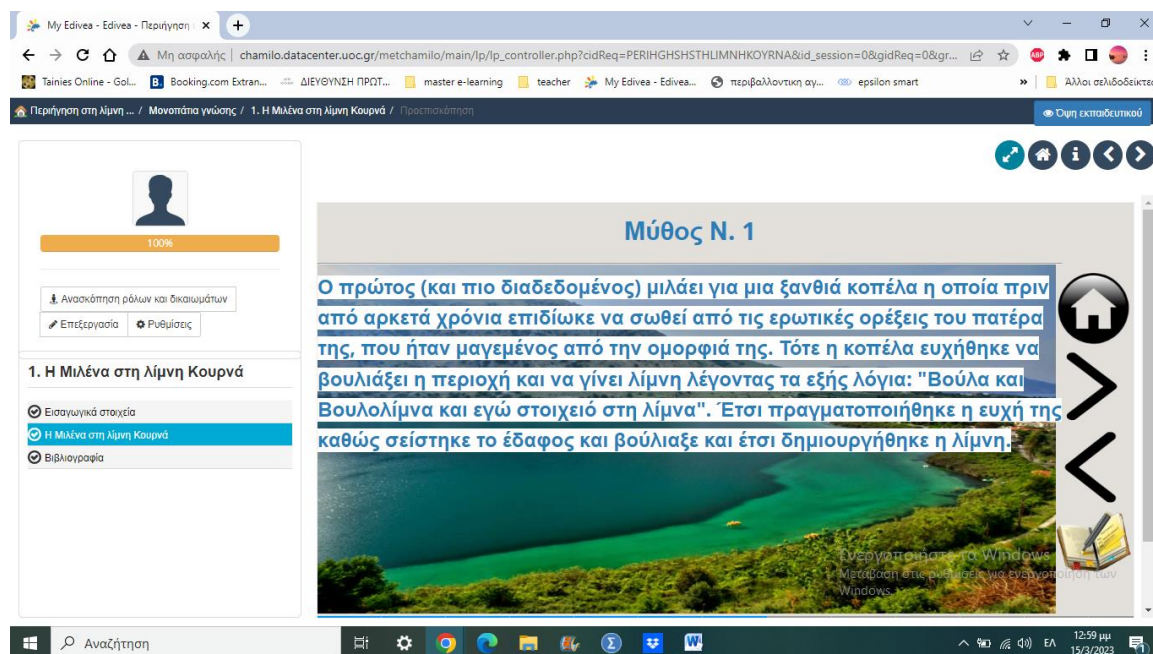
My Edivea - Edivea - Περιήγηση ×

Μη ασφαλής | chamilo.datacenter.uoc.gr/metchamilo/main/lp/lp_controller.php?cidReq=PERIHGHSHSTHLIMNHKOYRNA&id_session=0&gidReq=0&gr...

Tainies Online - Gol... Booking.com Extran... ΔΙΕΥΘΥΝΣΗ ΠΡΩΤ... master e-learning teacher My Edivea - Edivea... περιβαλλοντικη αγ... epsilon smart » Άλλοι σελιδοδείκτες

Περιήγηση στη λίμνη ... / Μονοπάτια γνώσης / 1. Η Μιλένα στη λίμνη Κουρνά / Προεπισκόπηση

Όψη εκπαιδευτικού

100%

Ανασκόπηση ρόλων και δικαιωμάτων

Επεξεργασία Ρυθμίσεις

1. Η Μιλένα στη λίμνη Κουρνά

Εισαγωγικά στοιχεία

Η Μιλένα στη λίμνη Κουρνά

Βιβλιογραφία

Μύθος Ν. 1

Ο πρώτος (και πιο διαδεδομένος) μιλάει για μια ξανθιά κοπέλα η οποία πριν από αρκετά χρόνια επιδίωκε να σωθεί από τις ερωτικές ορέξεις του πατέρα της, που ήταν μαγεμένος από την ομορφιά της. Τότε η κοπέλα ευχήθηκε να βουλιάξει η περιοχή και να γίνει λίμνη λέγοντας τα εξής λόγια: "Βούλα και Βουλολίμνα και εγώ στοιχειό στη λίμνα". Έτσι πραγματοποιήθηκε η ευχή της καθώς σείστηκε το έδαφος και βούλιαξε και έτσι δημιουργήθηκε η λίμνη.

Ενεργοποίηση των Windows
Μετάβαση στις ρυθμίσεις για ενεργοποίηση των Windows.

Αναζήτηση

ΕΛ 12:59 μμ 15/3/2023